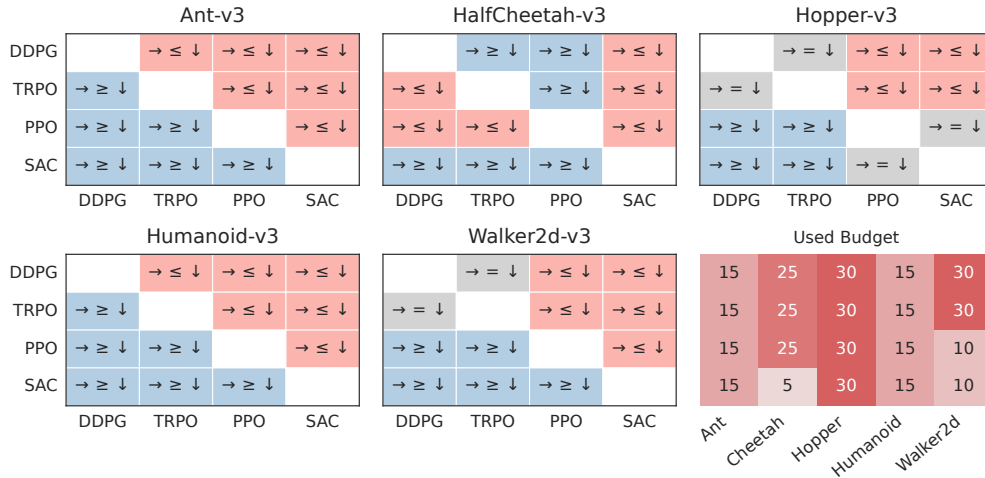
Ant-v3

| | DDPG | TRPO | PPO | SAC |
|---|---|---|---|---|
| DDPG | | → ≤ ↓ | → ≤ ↓ | → ≤ ↓ |
| TRPO | → ≥ ↓ | | → ≤ ↓ | → ≤ ↓ |
| PPO | → ≥ ↓ | → ≥ ↓ | | → ≤ ↓ |
| SAC | → ≥ ↓ | → ≥ ↓ | → ≥ ↓ | |

HalfCheetah-v3

| | DDPG | TRPO | PPO | SAC |
|---|---|---|---|---|
| DDPG | | → ≥ ↓ | → ≥ ↓ | → ≤ ↓ |
| TRPO | → ≤ ↓ | | → ≥ ↓ | → ≤ ↓ |
| PPO | → ≤ ↓ | → ≤ ↓ | | → ≤ ↓ |
| SAC | → ≥ ↓ | → ≥ ↓ | → ≥ ↓ | |

Hopper-v3

| | DDPG | TRPO | PPO | SAC |
|---|---|---|---|---|
| DDPG | | → = ↓ | → ≤ ↓ | → ≤ ↓ |
| TRPO | → = ↓ | | → ≤ ↓ | → ≤ ↓ |
| PPO | → ≥ ↓ | → ≥ ↓ | | → = ↓ |
| SAC | → ≥ ↓ | → ≥ ↓ | → = ↓ | |

Humanoid-v3

| | DDPG | TRPO | PPO | SAC |
|---|---|---|---|---|
| DDPG | | → ≤ ↓ | → ≤ ↓ | → ≤ ↓ |
| TRPO | → ≥ ↓ | | → ≤ ↓ | → ≤ ↓ |
| PPO | → ≥ ↓ | → ≥ ↓ | | → ≤ ↓ |
| SAC | → ≥ ↓ | → ≥ ↓ | → ≥ ↓ | |

Walker2d-v3

| | DDPG | TRPO | PPO | SAC |
|---|---|---|---|---|
| DDPG | | → = ↓ | → ≤ ↓ | → ≤ ↓ |
| TRPO | → = ↓ | | → ≤ ↓ | → ≤ ↓ |
| PPO | → ≥ ↓ | → ≥ ↓ | | → ≤ ↓ |
| SAC | → ≥ ↓ | → ≥ ↓ | → ≥ ↓ | |

Used Budget

| Ant | Cheetah | Hopper | Humanoid | Walker2d |
|---|---|---|---|---|
| 15 | 25 | 30 | 15 | 30 |
| 15 | 25 | 30 | 15 | 30 |
| 15 | 25 | 30 | 15 | 10 |
| 15 | 5 | 30 | 15 | 10 |